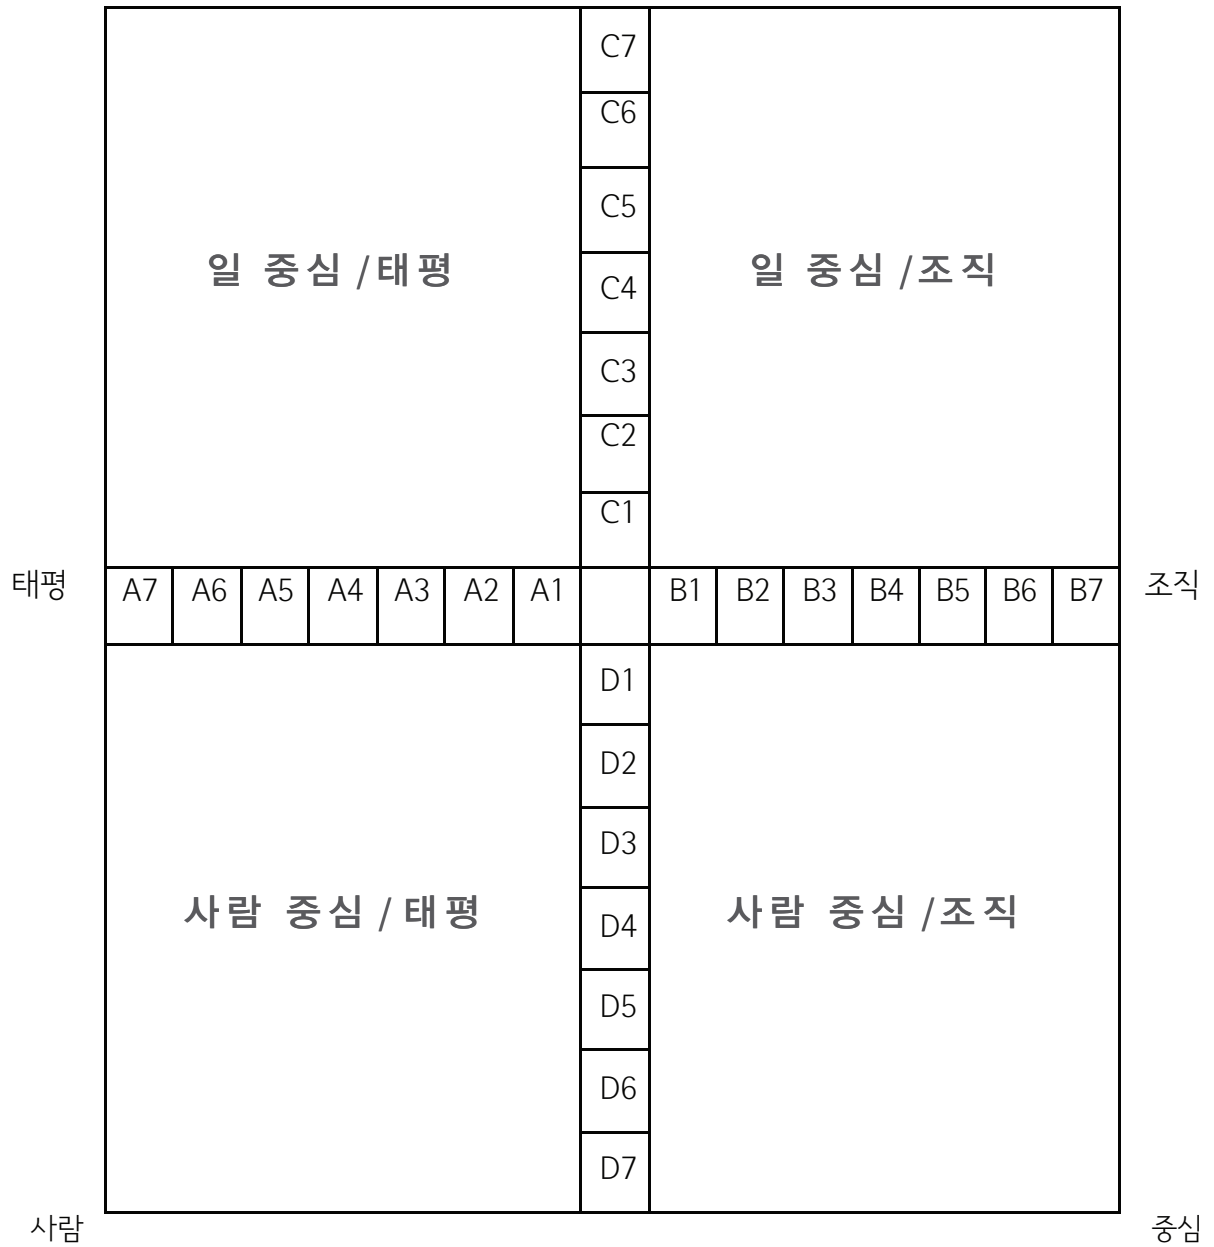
C7
C6
C5
일 중심 /태평
C4
일 중심 /조직
C3
C2
C1

태평
| A7 | A6 | A5 | A4 | A3 | A2 | A1 | | B1 | B2 | B3 | B4 | B5 | B6 | B7 |
|---|---|---|---|---|---|---|---|---|---|---|---|---|---|---|
조직

D1
D2
D3
사람 중심 / 태평
D4
사람 중심 /조직
D5
D6
D7

사람
중심